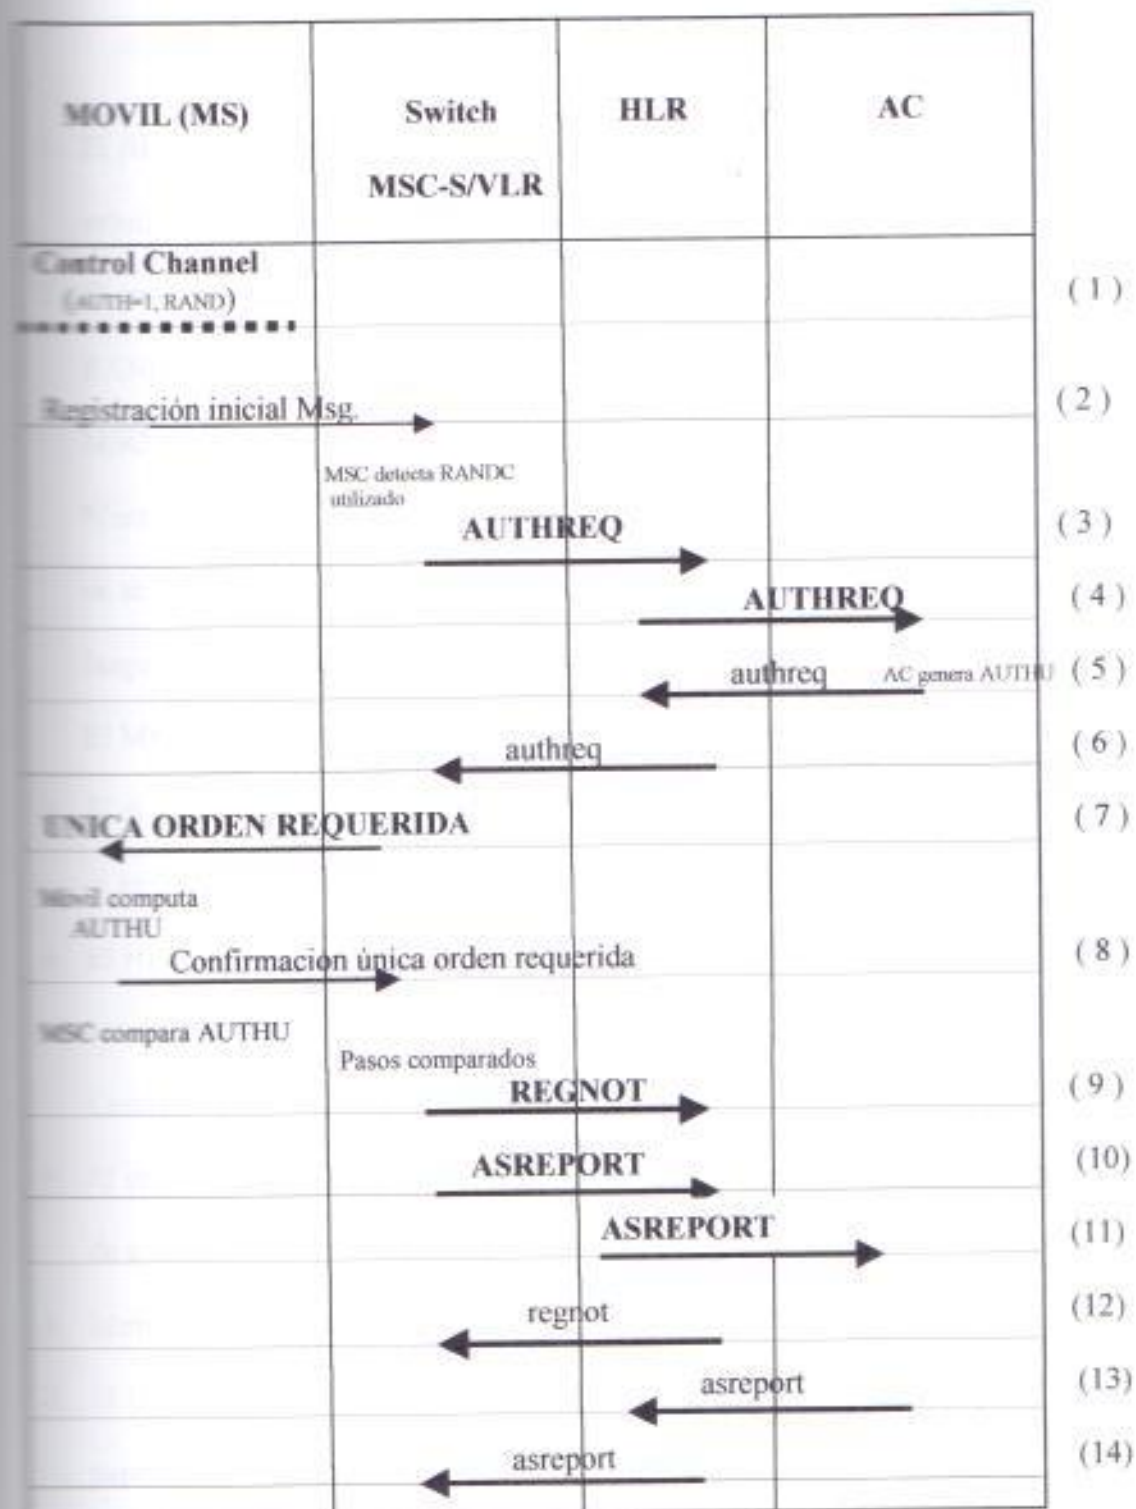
| MOVIL (MS) | Switch MSC-S/VLR | HLR | AC |
|---|---|---|---|

Control Channel
(AUTH=1, RAND)
(1)

Registración inicial Msg.
(2)

MSC detecta RANDC utilizado

AUTHREQ
(3)

AUTHREQ
(4)

authreq
AC genera AUTHU
(5)

authreq
(6)

ÚNICA ORDEN REQUERIDA
(7)

Móvil computa AUTHU

Confirmacion única orden requerida
(8)

MSC compara AUTHU

Pasos comparados

REGNOT
(9)

ASREPORT
(10)

ASREPORT
(11)

regnot
(12)

asreport
(13)

asreport
(14)